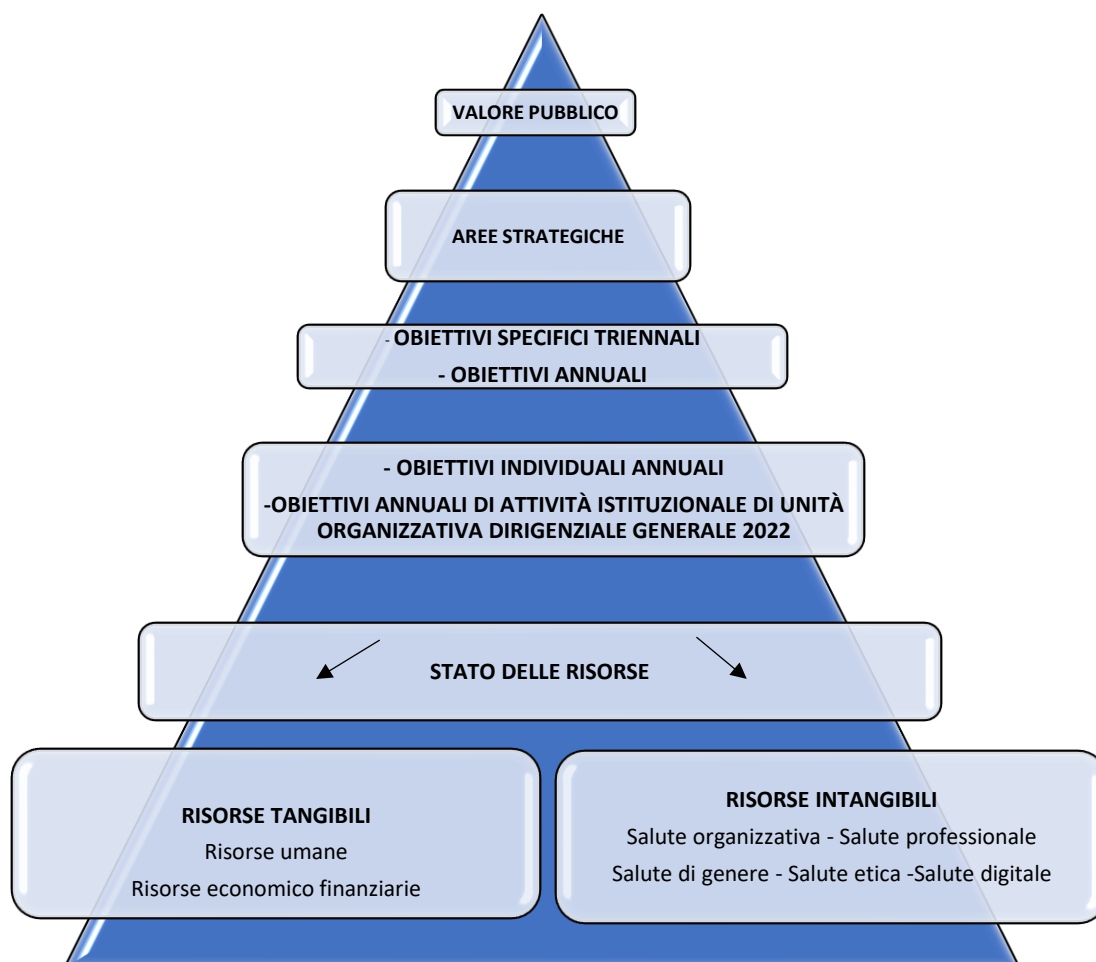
VALORE PUBBLICO

AREE STRATEGICHE

- OBIETTIVI SPECIFICI TRIENNALI
- OBIETTIVI ANNUALI

- OBIETTIVI INDIVIDUALI ANNUALI
-OBIETTIVI ANNUALI DI ATTIVITÀ ISTITUZIONALE DI UNITÀ ORGANIZZATIVA DIRIGENZIALE GENERALE 2022

STATO DELLE RISORSE

RISORSE TANGIBILI
Risorse umane
Risorse economico finanziarie

RISORSE INTANGIBILI
Salute organizzativa - Salute professionale
Salute di genere - Salute etica -Salute digitale